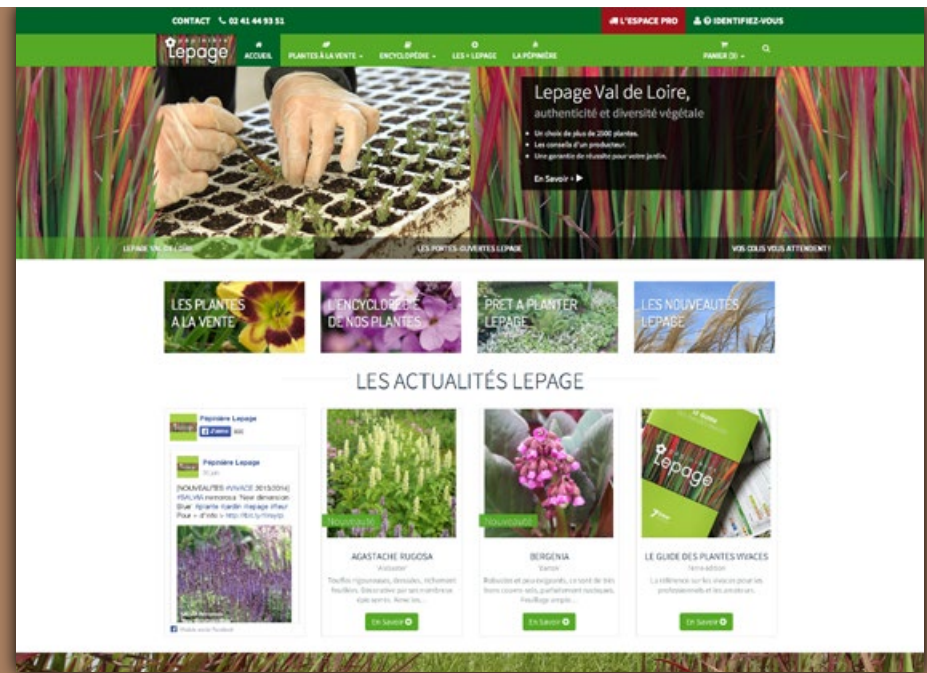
CONTACT 02 41 44 93 51

L'ESPACE PRO

IDENTIFIEZ-VOUS

pépinières Lepage

ACCUEIL PLANTES À LA VENTE ENCYCLOPÉDIE LES + LEPAGE LA PÉPINIÈRE PANIER (0)

Lepage Val de Loire, authenticité et diversité végétale

Un choix de plus de 2500 plantes.

Les conseils d'un producteur.

Une garantie de réussite pour votre jardin.

En Savoir +

LEPAGE VAL DE LOIRE

LES PORTES OUVERTES LEPAGE

VOS COLIS VOUS ATTENDENT !

LES PLANTES A LA VENTE

L'ENCYCLOPÉDIE DE NOS PLANTES

PRET A PLANTER LEPAGE

LES NOUVEAUTÉS LEPAGE

LES ACTUALITÉS LEPAGE

Pépinière Lepage

J'aime 660

Pépinière Lepage

[NOUVEAUTÉS #VIVACE 2013/2014] #SALVIA nemorosa 'New dimension Blue' #plante #jardin #lepage #fleur Pour + d'info > http://bit.ly/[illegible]

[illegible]

Nouveauté

AGASTACHE RUGOSA

'Alabaster'

Touffes vigoureuses, dressées, richement feuillées. Décoratives par son nombreux épis serrés. Aimées...

En Savoir

Nouveauté

BERGENIA

'Eroica'

Robustes et peu exigeants, ce sont de très bons couvre-sols, parfaitement rustiques. Feuillage ample...

En Savoir

LE GUIDE DES PLANTES VIVACES

1ère édition

La référence sur les vivaces pour les professionnels et les amateurs.

En Savoir

Lepage